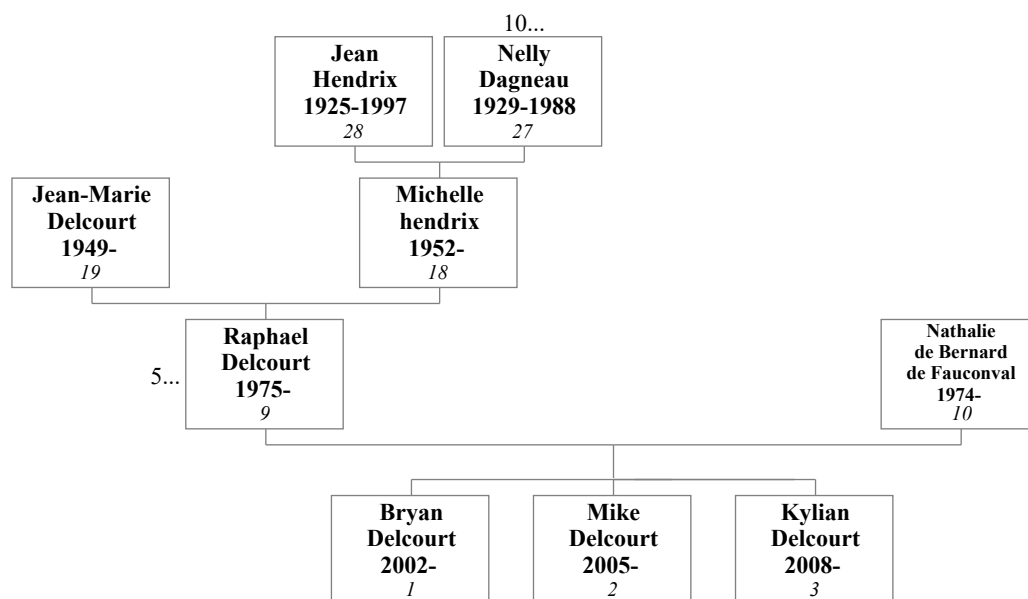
10...

Jean Hendrix 1925-1997
28

Nelly Dagneau 1929-1988
27

Jean-Marie Delcourt 1949-
19

Michelle hendrix 1952-
18

5...

Raphael Delcourt 1975-
9

Nathalie de Bernard de Fauconval 1974-
10

Bryan Delcourt 2002-
1

Mike Delcourt 2005-
2

Kylian Delcourt 2008-
3